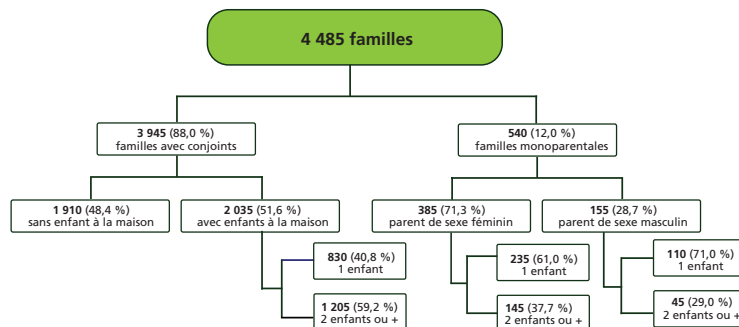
4 485 familles

3 945 (88,0 %)
familles avec conjoints

540 (12,0 %)
familles monoparentales

1 910 (48,4 %)
sans enfant à la maison

2 035 (51,6 %)
avec enfants à la maison

385 (71,3 %)
parent de sexe féminin

155 (28,7 %)
parent de sexe masculin

830 (40,8 %)
1 enfant

1 205 (59,2 %)
2 enfants ou +

235 (61,0 %)
1 enfant

145 (37,7 %)
2 enfants ou +

110 (71,0 %)
1 enfant

45 (29,0 %)
2 enfants ou +